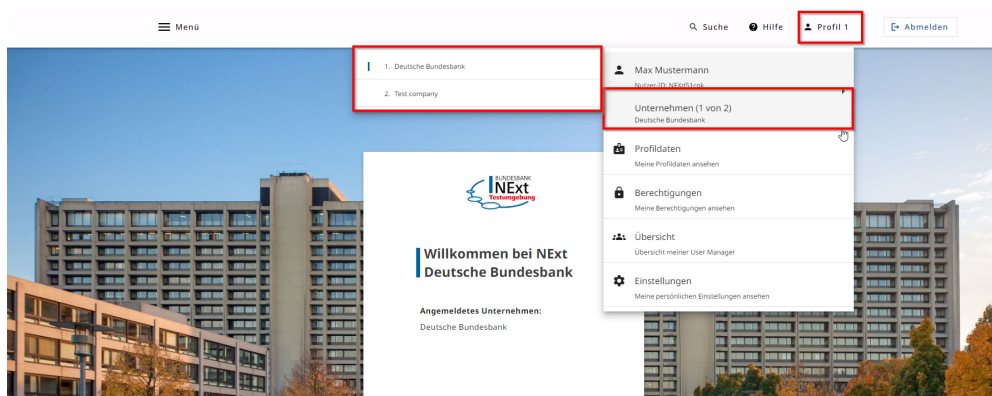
Menü

Suche Hilfe Profil 1 Abmelden

1. Deutsche Bundesbank

2. Test company

Max Mustermann
Nutzer-ID: NEXd51cok

Unternehmen (1 von 2)
Deutsche Bundesbank

Profildaten
Meine Profildaten ansehen

Berechtigungen
Meine Berechtigungen ansehen

Übersicht
Übersicht meiner User Manager

Einstellungen
Meine persönlichen Einstellungen ansehen

BUNDESBANK NExt Testumgebung

Willkommen bei NExt Deutsche Bundesbank

Angemeldetes Unternehmen:
Deutsche Bundesbank